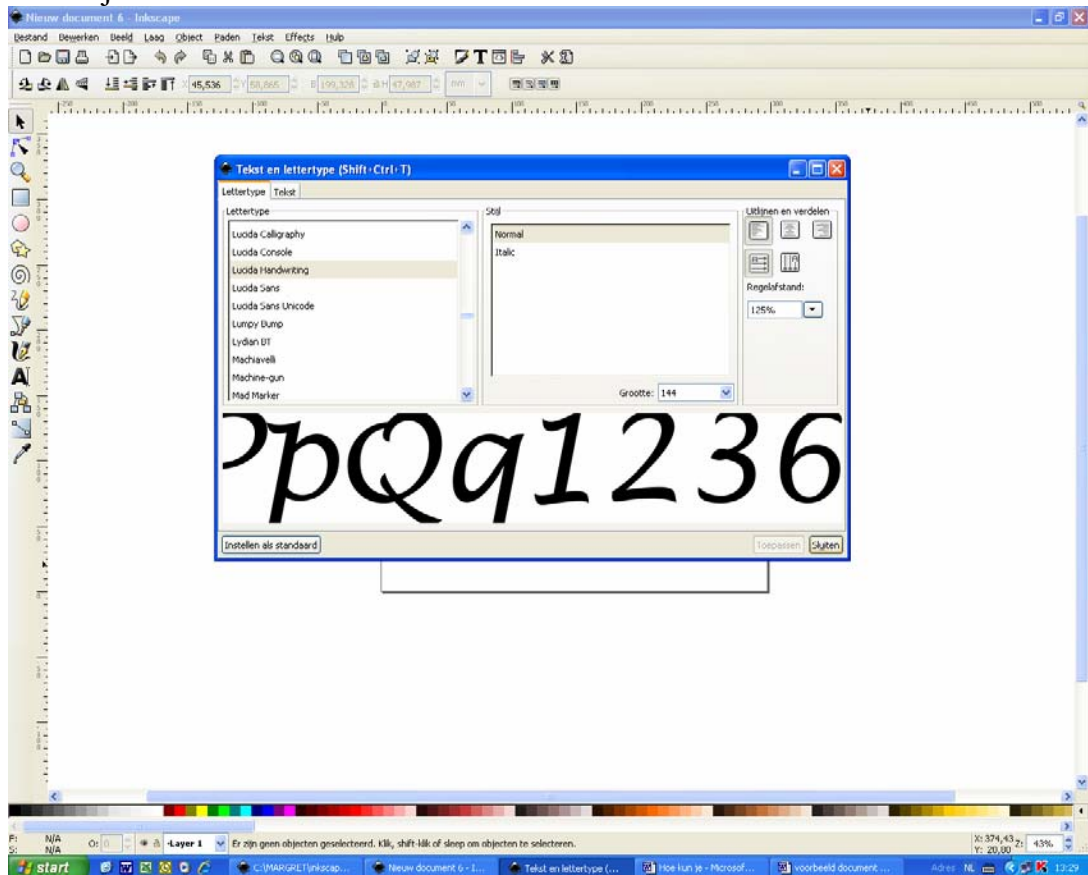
Nieuw document 6 - Inkscape

Bestand Bewerken Beeld Laag Object Paden Tekst Effects Hulp

X 45,536 Y 68,865 B 199,326 H 47,987 mm

Tekst en lettertype (Shift+Ctrl+T)

Lettertype Tekst

Lettertype

Lucida Calligraphy
Lucida Console
Lucida Handwriting
Lucida Sans
Lucida Sans Unicode
Lumpy Bump
Lydian BT
Machiavelli
Machine-gun
Mad Marker

Stijl

Normal
Italic

Grootte: 144

Uitlijnen en verdelen

Regelafstand:

125%

PpQq1236

Instellen als standaard

Toepassen Sluiten

F: N/A
S: N/A
O: 0
Layer 1
Er zijn geen objecten geselecteerd. Klik, shift-klik of sleep om objecten te selecteren.

X: 374,43
Y: 20,00
Z: 43%

start

C:\MARGRET\inkscap...
Nieuw document 6 - I...
Tekst en lettertype (...
Hoe kun je - Microsof...
voorbeeld document ...
Adres NL 13:29